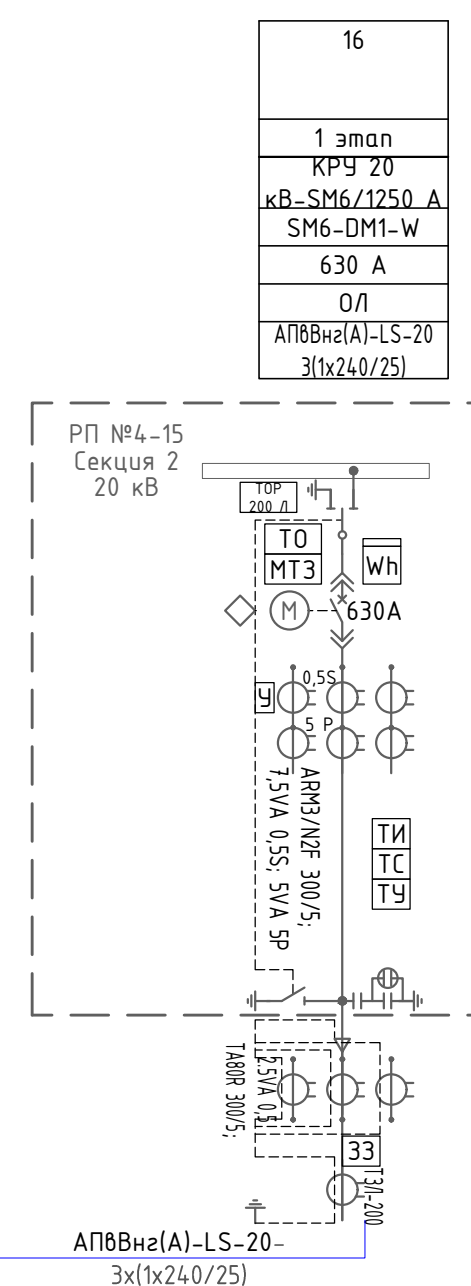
16

1 этап

КРУ 20 кВ-SM6/1250 А

SM6-DM1-W

630 А

ОЛ

АПвВнг(А)-LS-20 3(1x240/25)

РП №4-15
Секция 2
20 кВ

ТОР
200 Л

ТО
МТЗ

Wh

М

630А

0,5S

У

5 Р

ARM3/N2F 300/5;
7,5VA 0,5S; 5VA 5P

ТИ
ТС
ТУ

TA80R 300/5;
2,5VA 0,5

ЗЗ

ТЗЛ-200

АПвВнг(А)-LS-20-
3x(1x240/25)